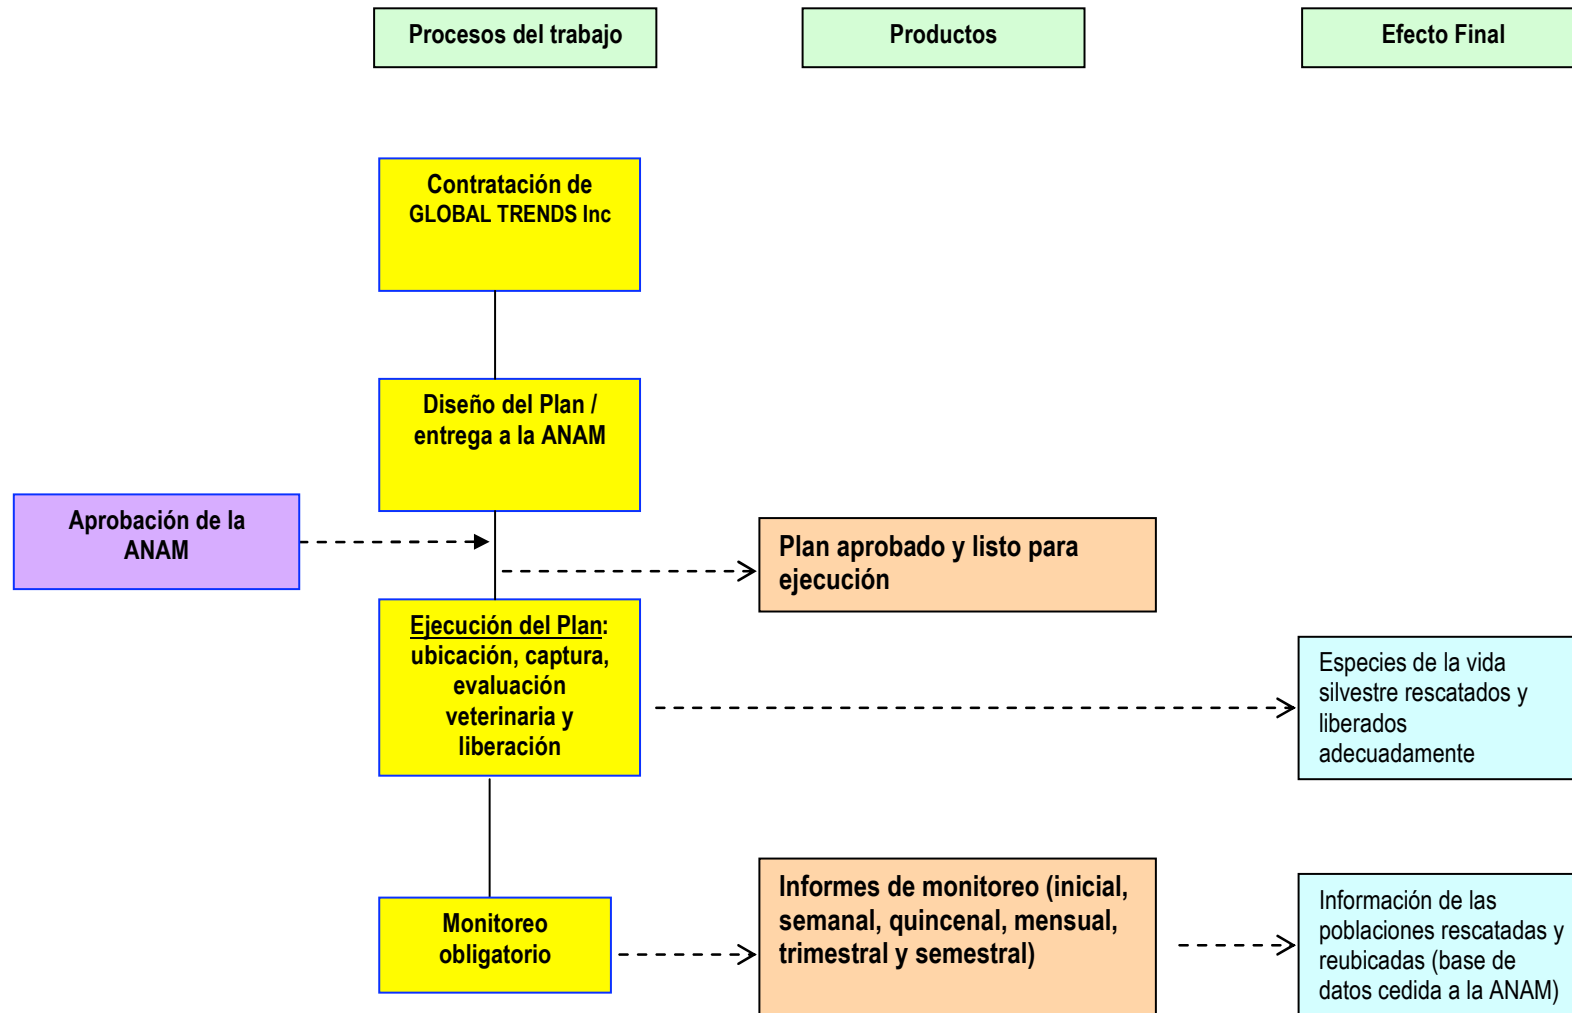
Procesos del trabajo

Productos

Efecto Final

Contratación de GLOBAL TRENDS Inc

Diseño del Plan / entrega a la ANAM

Aprobación de la ANAM

Plan aprobado y listo para ejecución

Ejecución del Plan: ubicación, captura, evaluación veterinaria y liberación

Especies de la vida silvestre rescatados y liberados adecuadamente

Monitoreo obligatorio

Informes de monitoreo (inicial, semanal, quincenal, mensual, trimestral y semestral)

Información de las poblaciones rescatadas y reubicadas (base de datos cedida a la ANAM)